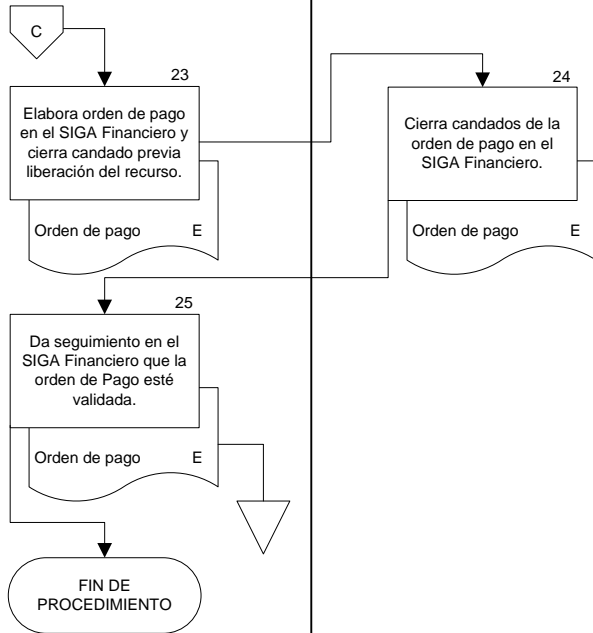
C

23

Elabora orden de pago en el SIGA Financiero y cierra candado previa liberación del recurso.

Orden de pago E

24

Cierra candados de la orden de pago en el SIGA Financiero.

Orden de pago E

25

Da seguimiento en el SIGA Financiero que la orden de Pago esté validada.

Orden de pago E

FIN DE PROCEDIMIENTO